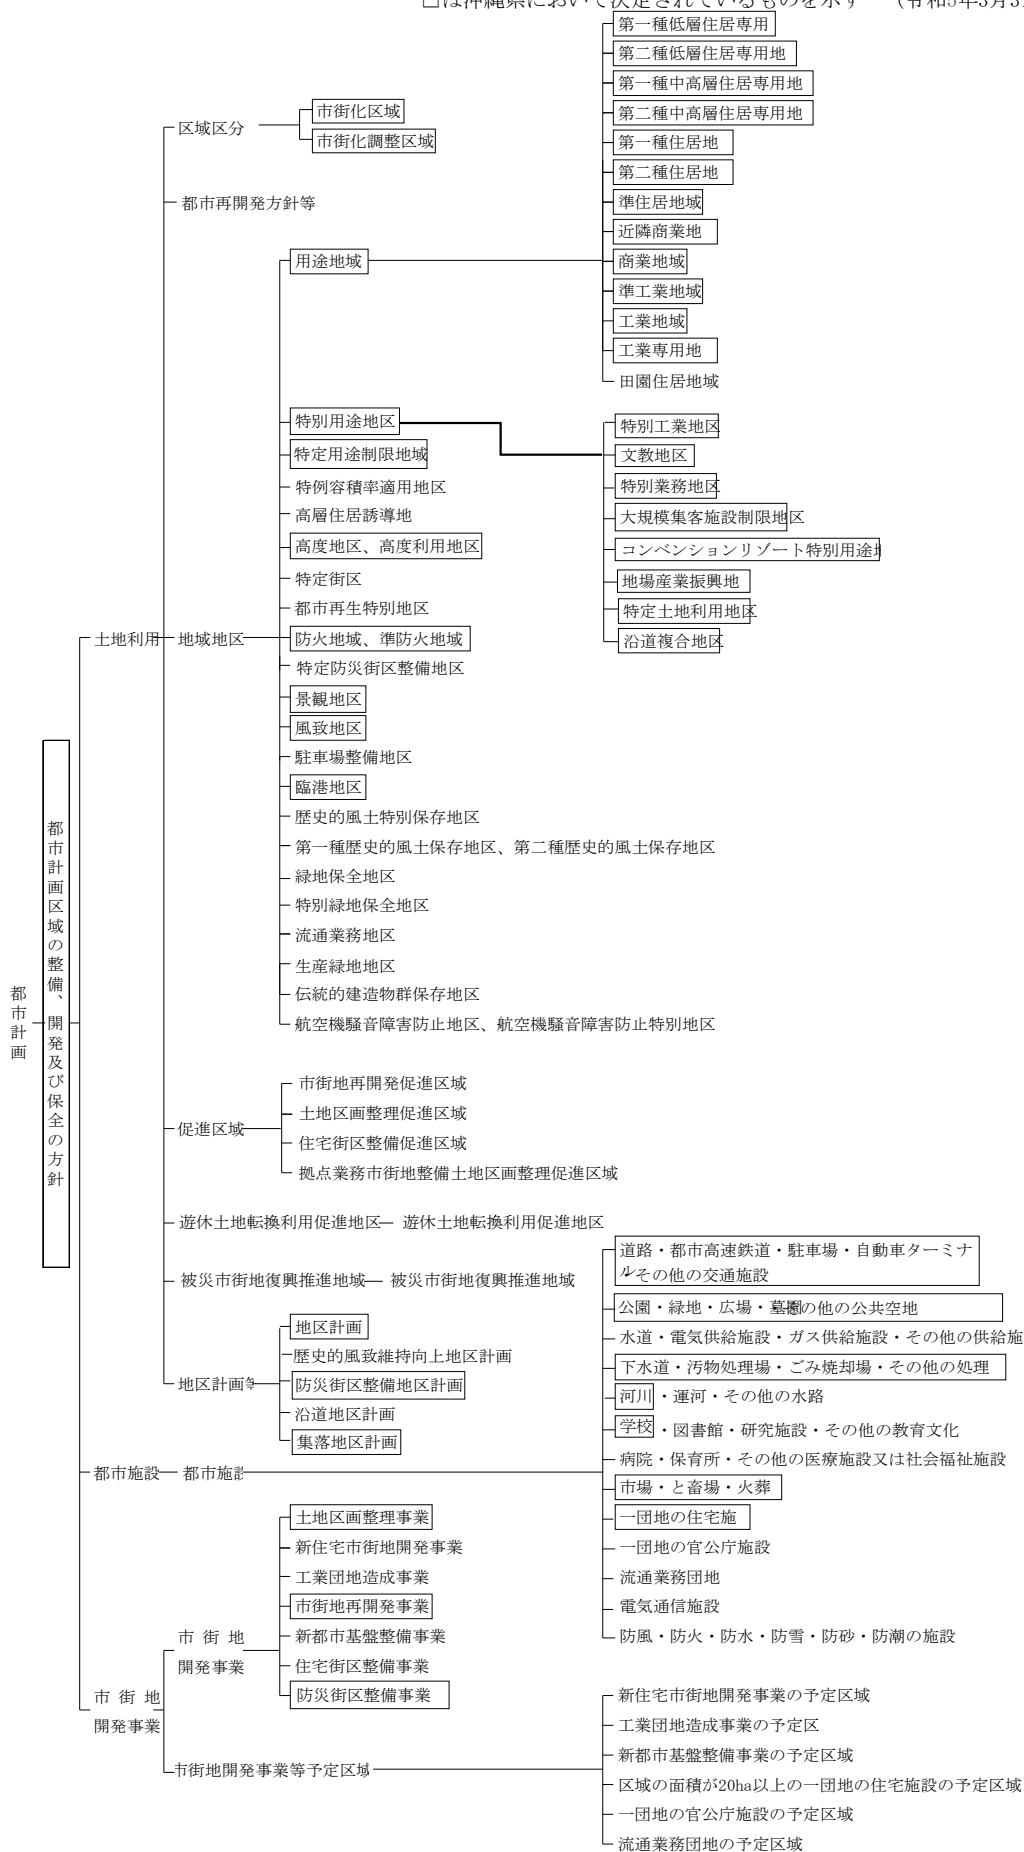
□は沖縄県において決定されているものを示す　（令和5年3月3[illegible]

都市計画

都市計画区域の整備、開発及び保全の方針

土地利用

区域区分
市街化区域
市街化調整区域

都市再開発方針等

地域地区

用途地域
第一種低層住居専用
第二種低層住居専用地
第一種中高層住居専用地
第二種中高層住居専用地
第一種住居地
第二種住居地
準住居地域
近隣商業地
商業地域
準工業地域
工業地域
工業専用地
田園住居地域

特別用途地区
特別工業地区
文教地区
特別業務地区
大規模集客施設制限地区
コンベンションリゾート特別用途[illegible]
地場産業振興地
特定土地利用地区
沿道複合地区

特定用途制限地域
特例容積率適用地区
高層住居誘導地
高度地区、高度利用地区
特定街区
都市再生特別地区
防火地域、準防火地域
特定防災街区整備地区
景観地区
風致地区
駐車場整備地区
臨港地区
歴史的風土特別保存地区
第一種歴史的風土保存地区、第二種歴史的風土保存地区
緑地保全地区
特別緑地保全地区
流通業務地区
生産緑地地区
伝統的建造物群保存地区
航空機騒音障害防止地区、航空機騒音障害防止特別地区

促進区域
市街地再開発促進区域
土地区画整理促進区域
住宅街区整備促進区域
拠点業務市街地整備土地区画整理促進区域

遊休土地転換利用促進地区― 遊休土地転換利用促進地区

被災市街地復興推進地域― 被災市街地復興推進地域

地区計画等
地区計画
歴史的風致維持向上地区計画
防災街区整備地区計画
沿道地区計画
集落地区計画

都市施設― 都市施設
道路・都市高速鉄道・駐車場・自動車ターミナルその他の交通施設
公園・緑地・広場・墓園の他の公共空地
水道・電気供給施設・ガス供給施設・その他の供給施
下水道・汚物処理場・ごみ焼却場・その他の処理
河川・運河・その他の水路
学校・図書館・研究施設・その他の教育文化
病院・保育所・その他の医療施設又は社会福祉施設
市場・と畜場・火葬
一団地の住宅施
一団地の官公庁施設
流通業務団地
電気通信施設
防風・防火・防水・防雪・防砂・防潮の施設

市街地開発事業

市街地開発事業
土地区画整理事業
新住宅市街地開発事業
工業団地造成事業
市街地再開発事業
新都市基盤整備事業
住宅街区整備事業
防災街区整備事業

市街地開発事業等予定区域
新住宅市街地開発事業の予定区域
工業団地造成事業の予定区
新都市基盤整備事業の予定区域
区域の面積が20ha以上の一団地の住宅施設の予定区域
一団地の官公庁施設の予定区域
流通業務団地の予定区域